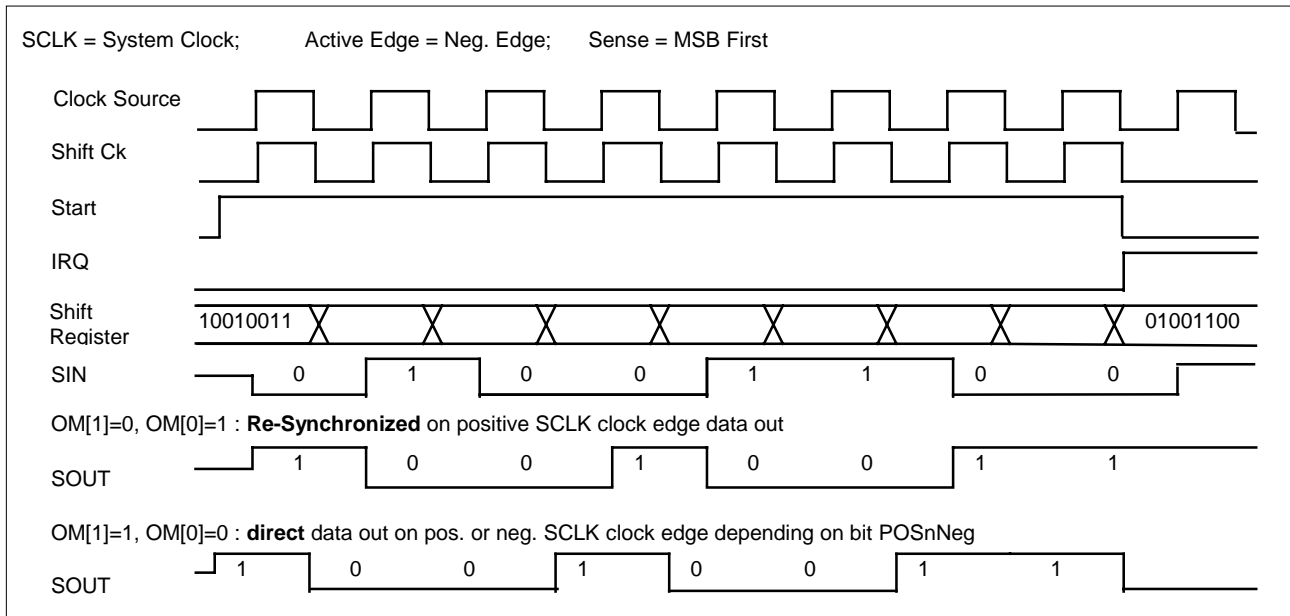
SCLK = System Clock; Active Edge = Neg. Edge; Sense = MSB First

Clock Source

Shift Ck

Start

IRQ

Shift Register

10010011

01001100

SIN

0 1 0 0 1 1 0 0

OM[1]=0, OM[0]=1 : **Re-Synchronized** on positive SCLK clock edge data out

SOUT

1 0 0 1 0 0 1 1

OM[1]=1, OM[0]=0 : **direct** data out on pos. or neg. SCLK clock edge depending on bit POSnNeg

SOUT

1 0 0 1 0 0 1 1